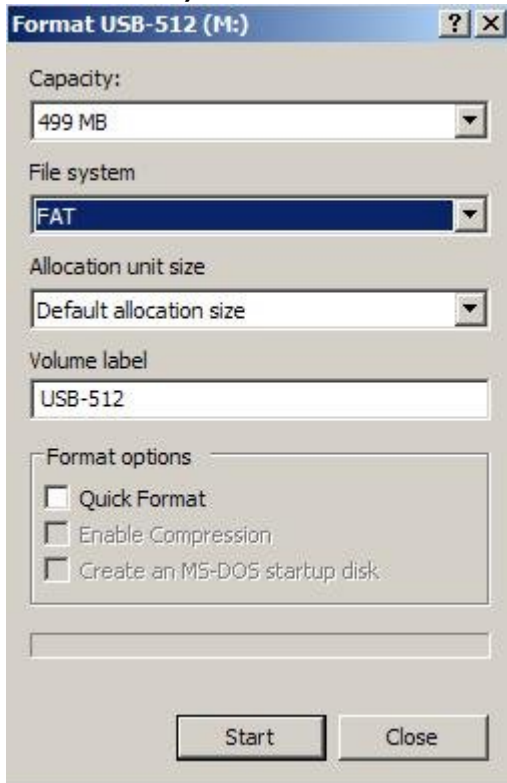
Format USB-512 (M:)

?
X

Capacity:

499 MB

File system

FAT

Allocation unit size

Default allocation size

Volume label

USB-512

Format options

Quick Format

Enable Compression

Create an MS-DOS startup disk

Start

Close